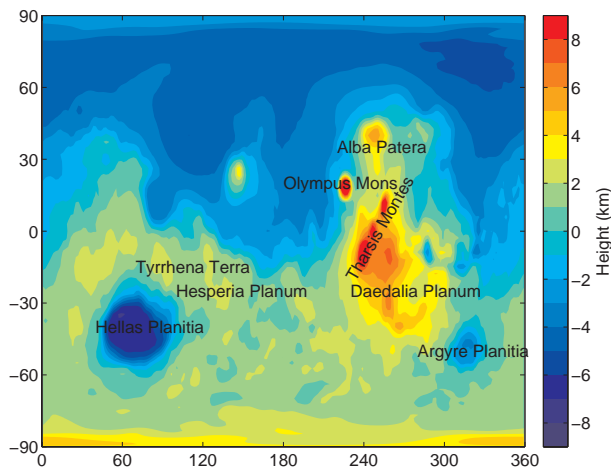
90
60
30
0
−30
−60
−90
0
60
120
180
240
300
360

Alba Patera
Olympus Mons
Tharsis Montes
Tyrrhena Terra
Hesperia Planum
Daedalia Planum
Hellas Planitia
Argyre Planitia

8
6
4
2
0
−2
−4
−6
−8
Height (km)